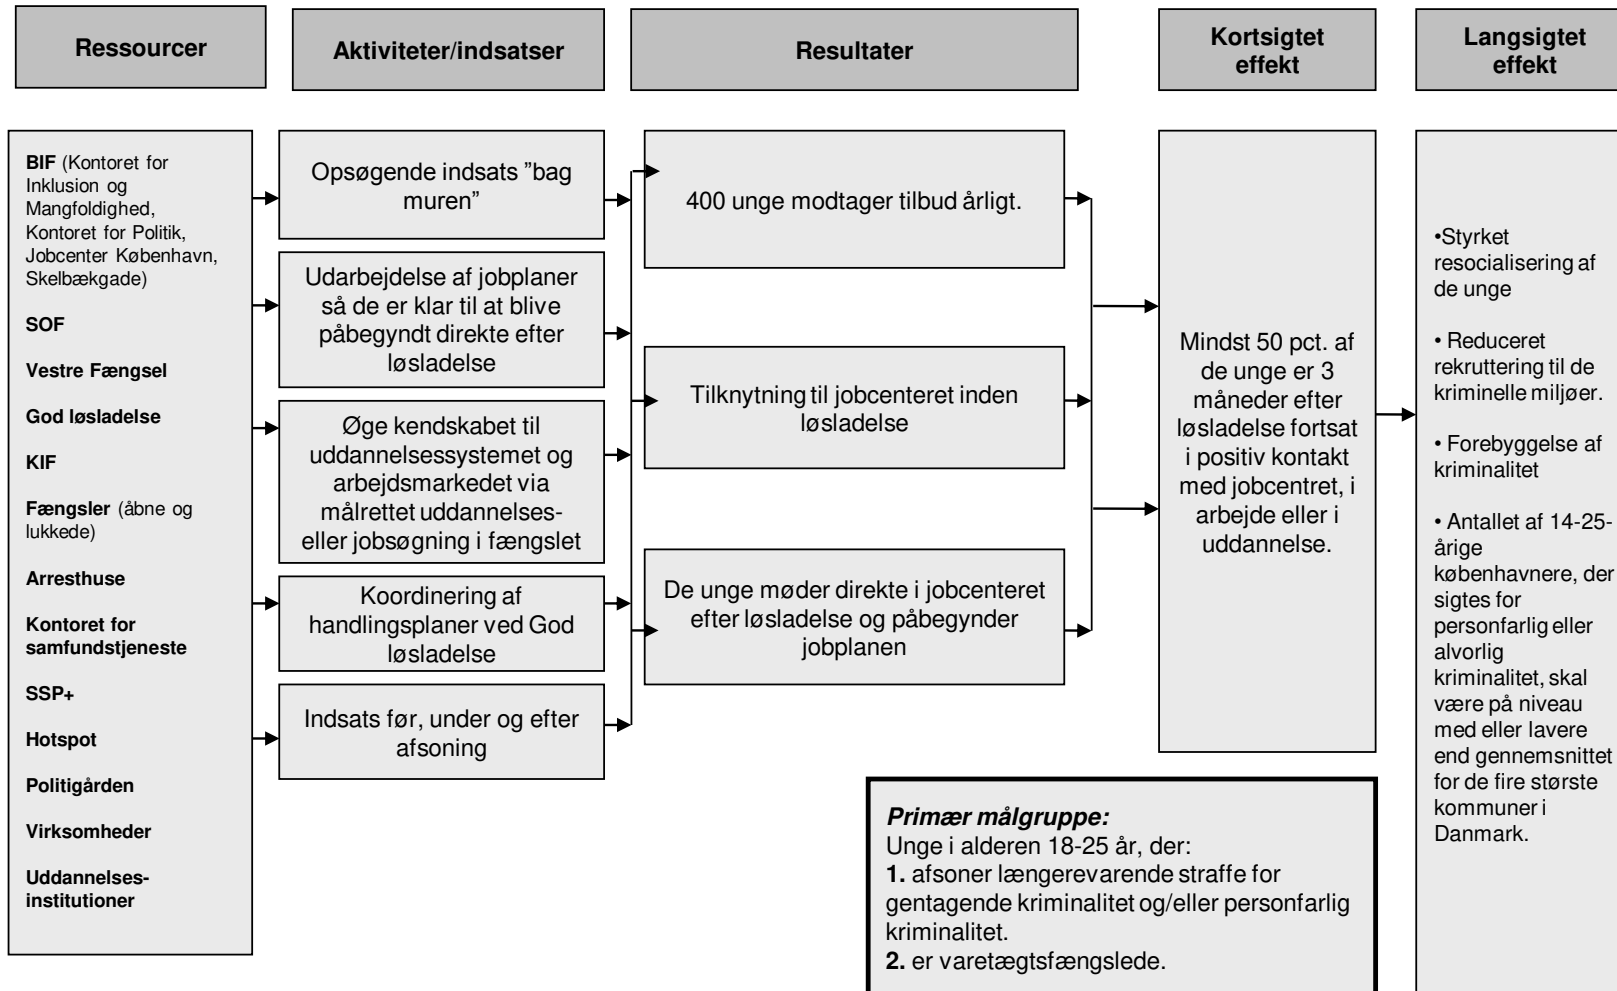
Ressourcer

Aktiviteter/indsatser

Resultater

Kortsigtet effekt

Langsigtet effekt

**BIF** (Kontoret for Inklusion og Mangfoldighed, Kontoret for Politik, Jobcenter København, Skelbækgade)

**SOF**

**Vestre Fængsel**

**God løsladelse**

**KIF**

**Fængsler** (åbne og lukkede)

**Arresthuse**

**Kontoret for samfundstjeneste**

**SSP+**

**Hotspot**

**Politigården**

**Virksomheder**

**Uddannelses-institutioner**

Opsøgende indsats "bag muren"

Udarbejdelse af jobplaner så de er klar til at blive påbegyndt direkte efter løsladelse

Øge kendskabet til uddannelsessystemet og arbejdsmarkedet via målrettet uddannelses- eller jobsøgning i fængslet

Koordinering af handlingsplaner ved God løsladelse

Indsats før, under og efter afsoning

400 unge modtager tilbud årligt.

Tilknytning til jobcenteret inden løsladelse

De unge møder direkte i jobcenteret efter løsladelse og påbegynder jobplanen

Mindst 50 pct. af de unge er 3 måneder efter løsladelse fortsat i positiv kontakt med jobcentret, i arbejde eller i uddannelse.

•Styrket resocialisering af de unge

• Reduceret rekruttering til de kriminelle miljøer.

• Forebyggelse af kriminalitet

• Antallet af 14-25-årige københavnere, der sigtes for personfarlig eller alvorlig kriminalitet, skal være på niveau med eller lavere end gennemsnittet for de fire største kommuner i Danmark.

***Primær målgruppe:***
Unge i alderen 18-25 år, der:
**1.** afsoner længerevarende straffe for gentagende kriminalitet og/eller personfarlig kriminalitet.
**2.** er varetægtsfængslede.